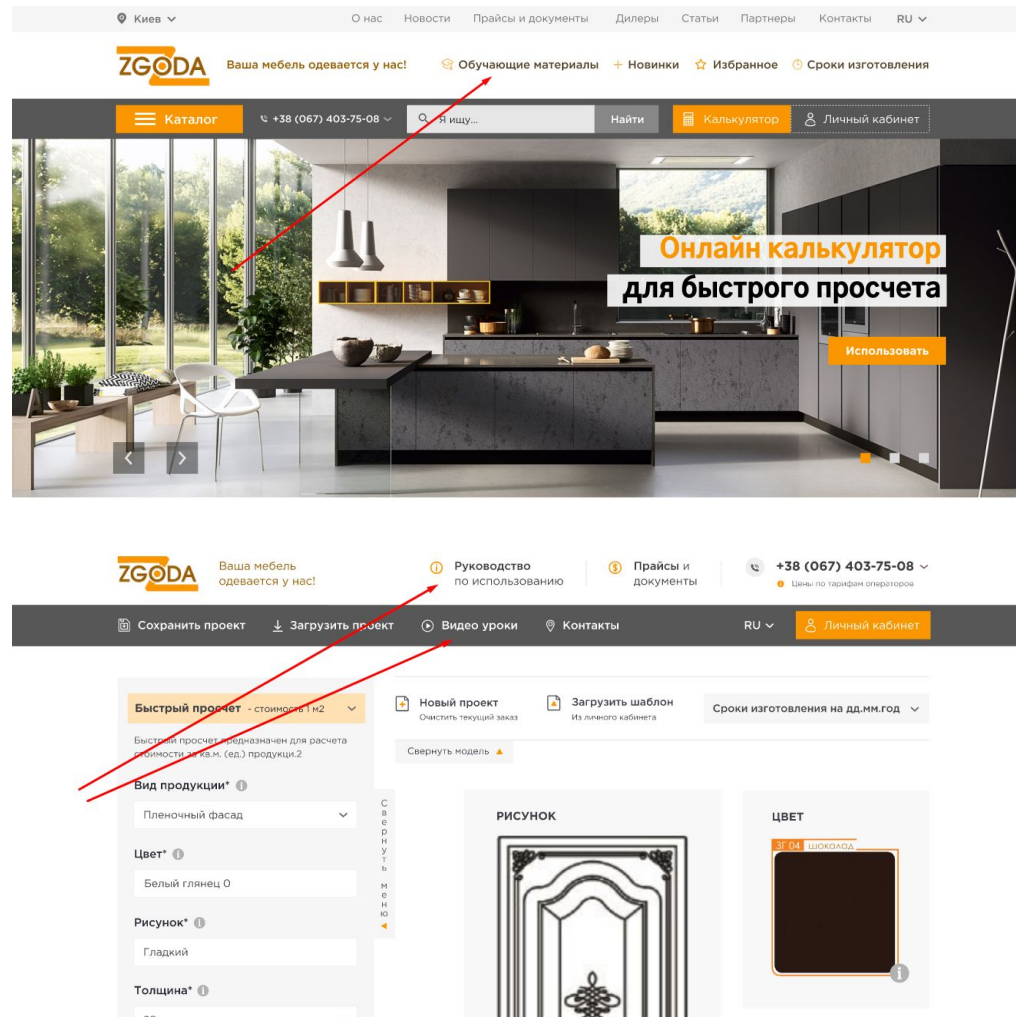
Киев
О нас Новости Прайсы и документы Дилеры Статьи Партнеры Контакты RU

ZGODA Ваша мебель одевается у нас! Обучающие материалы + Новинки Избранное Сроки изготовления

Каталог +38 (067) 403-75-08 Я ищу... Найти Калькулятор Личный кабинет

Онлайн калькулятор
для быстрого просчета
Использовать

ZGODA Ваша мебель одевается у нас!
Руководство по использованию
Прайсы и документы
+38 (067) 403-75-08
Цены по тарифам операторов

Сохранить проект Загрузить проект Видео уроки Контакты RU Личный кабинет

Быстрый просчет - стоимость 1 м2
Быстрый просчет предназначен для расчета стоимости за кв.м. (ед.) продукции.2
Вид продукции*
Пленочный фасад
Цвет*
Белый глянец 0
Рисунок*
Гладкий
Толщина*
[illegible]

Свернуть меню

Новый проект
Очистить текущий заказ
Загрузить шаблон
Из личного кабинета
Сроки изготовления на дд.мм.год
Свернуть модель

РИСУНОК

ЦВЕТ
ЗГ 04 ШОКОЛАД